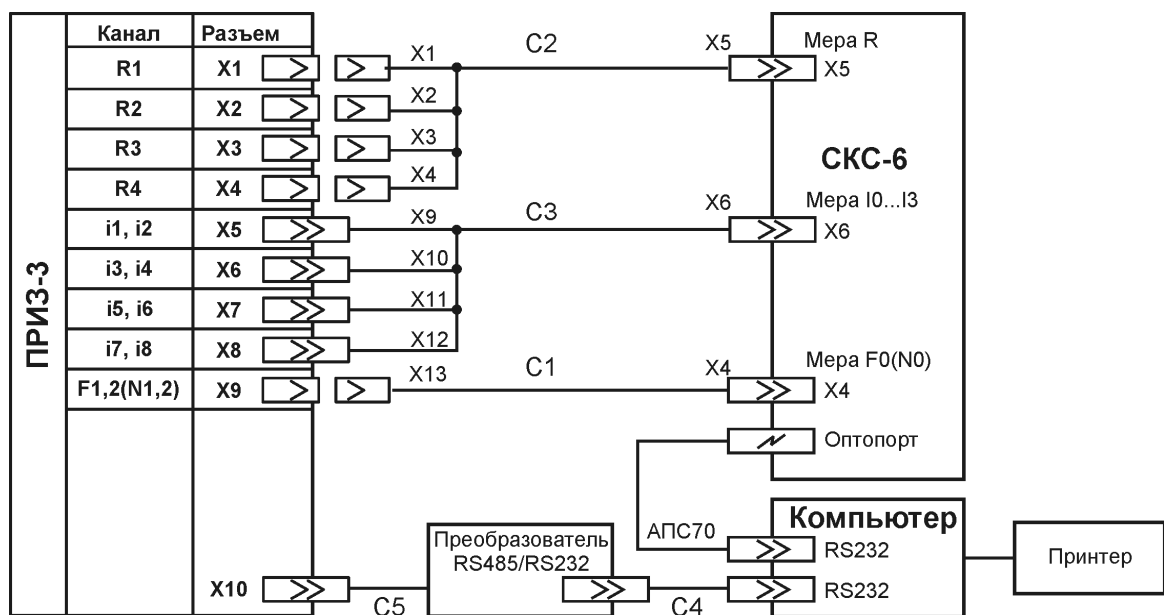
ПРИЗ-3

| Канал | Разъем |
|---|---|
| R1 | X1 |
| R2 | X2 |
| R3 | X3 |
| R4 | X4 |
| i1, i2 | X5 |
| i3, i4 | X6 |
| i5, i6 | X7 |
| i7, i8 | X8 |
| F1,2(N1,2) | X9 |
| | X10 |

X1
X2
X3
X4
C2
X5
Мера R
X5

СКС-6

X9
X10
X11
X12
C3
X6
Мера I0...I3
X6

X13
C1
X4
Мера F0(N0)
X4

Оптопорт

АПС70

Преобразователь RS485/RS232

C5
C4

Компьютер
RS232
RS232

Принтер